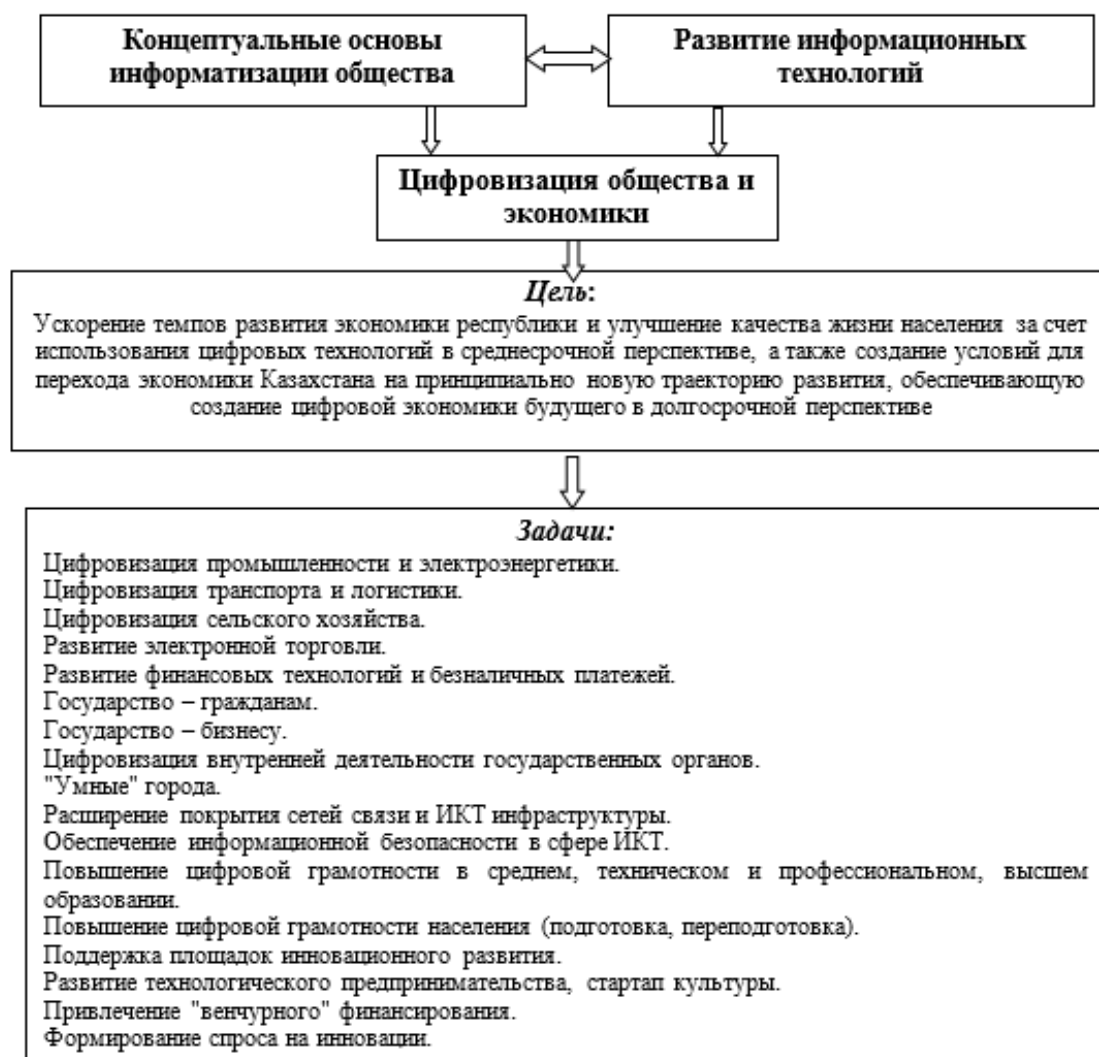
Концептуальные основы информатизации общества

Развитие информационных технологий

Цифровизация общества и экономики

Цель:
Ускорение темпов развития экономики республики и улучшение качества жизни населения за счет использования цифровых технологий в среднесрочной перспективе, а также создание условий для перехода экономики Казахстана на принципиально новую траекторию развития, обеспечивающую создание цифровой экономики будущего в долгосрочной перспективе

Задачи:
Цифровизация промышленности и электроэнергетики.
Цифровизация транспорта и логистики.
Цифровизация сельского хозяйства.
Развитие электронной торговли.
Развитие финансовых технологий и безналичных платежей.
Государство – гражданам.
Государство – бизнесу.
Цифровизация внутренней деятельности государственных органов.
"Умные" города.
Расширение покрытия сетей связи и ИКТ инфраструктуры.
Обеспечение информационной безопасности в сфере ИКТ.
Повышение цифровой грамотности в среднем, техническом и профессиональном, высшем образовании.
Повышение цифровой грамотности населения (подготовка, переподготовка).
Поддержка площадок инновационного развития.
Развитие технологического предпринимательства, стартап культуры.
Привлечение "венчурного" финансирования.
Формирование спроса на инновации.